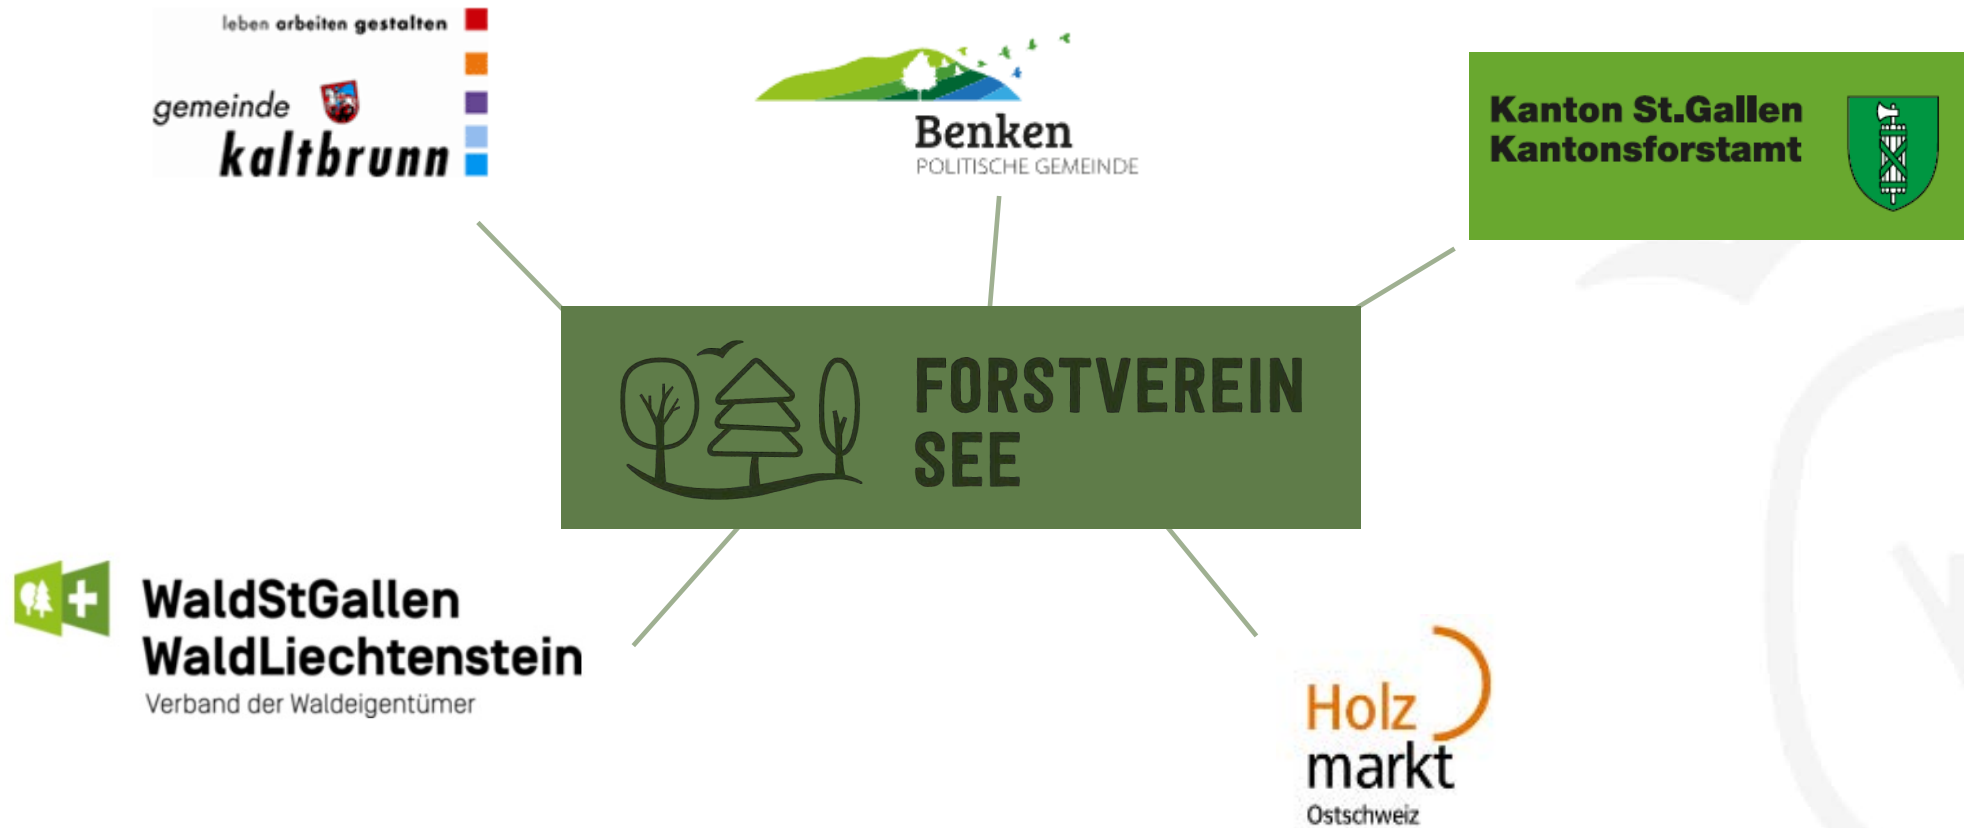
leben arbeiten gestalten
gemeinde
kaltbrunn

Benken
POLITISCHE GEMEINDE

Kanton St.Gallen
Kantonsforstamt

FORSTVEREIN
SEE

WaldStGallen
WaldLiechtenstein
Verband der Waldeigentümer

Holz
markt
Ostschweiz